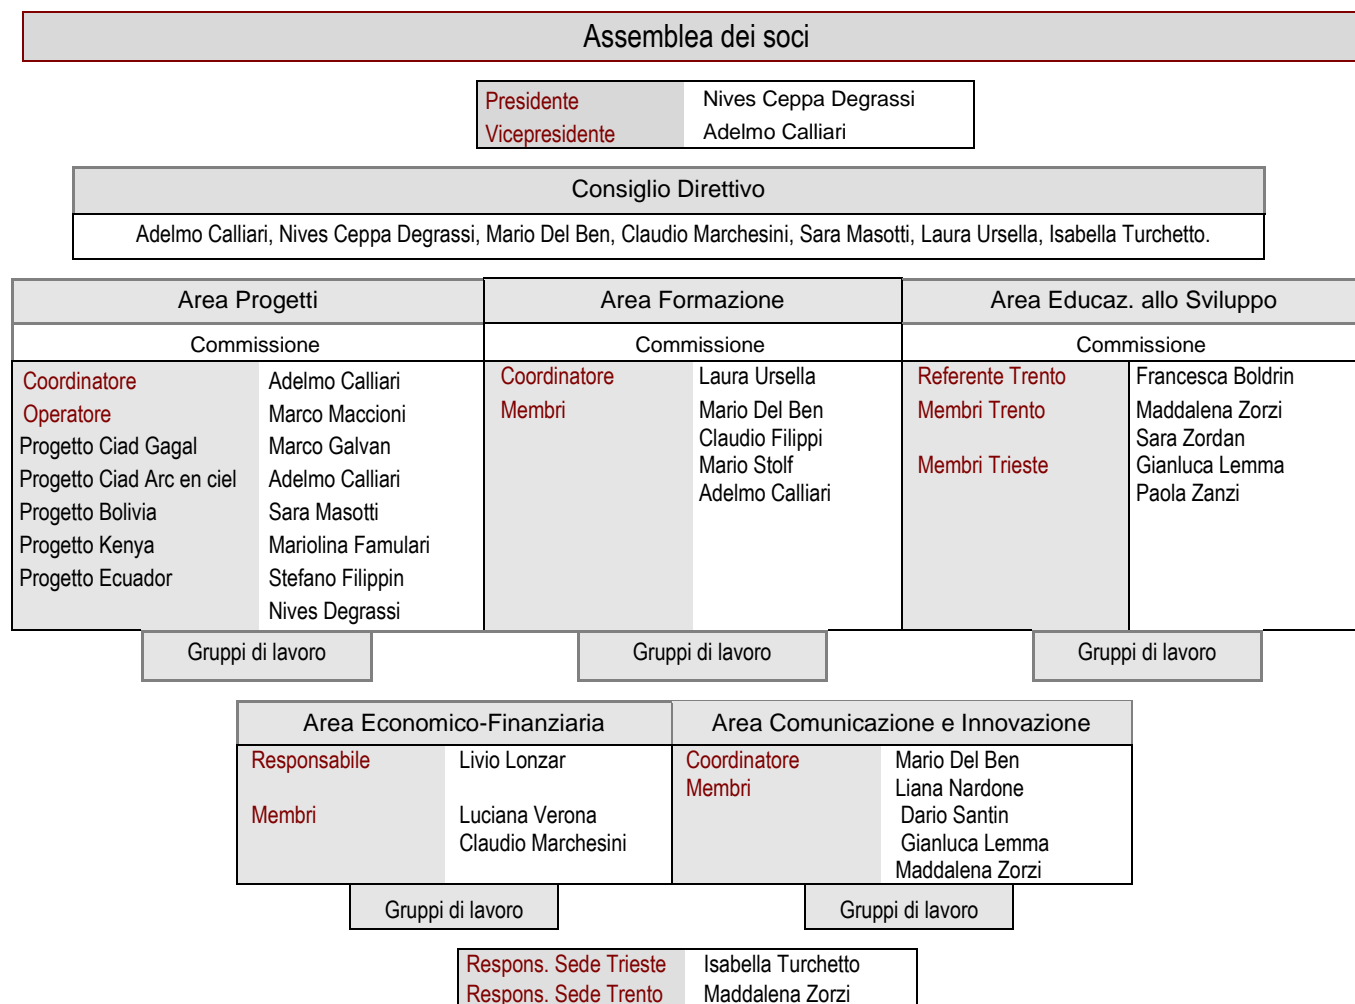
Assemblea dei soci

| Presidente | Nives Ceppa Degrassi |
|---|---|
| Vicepresidente | Adelmo Calliari |

Consiglio Direttivo

Adelmo Calliari, Nives Ceppa Degrassi, Mario Del Ben, Claudio Marchesini, Sara Masotti, Laura Ursella, Isabella Turchetto.

Area Progetti

Commissione

| Coordinatore | Adelmo Calliari |
|---|---|
| Operatore | Marco Maccioni |
| Progetto Ciad Gagal | Marco Galvan |
| Progetto Ciad Arc en ciel | Adelmo Calliari |
| Progetto Bolivia | Sara Masotti |
| Progetto Kenya | Mariolina Famulari |
| Progetto Ecuador | Stefano Filippin |
| | Nives Degrassi |

Gruppi di lavoro

Area Formazione

Commissione

| Coordinatore | Laura Ursella |
|---|---|
| Membri | Mario Del Ben<br>Claudio Filippi<br>Mario Stolf<br>Adelmo Calliari |

Gruppi di lavoro

Area Educaz. allo Sviluppo

Commissione

| Referente Trento | Francesca Boldrin |
|---|---|
| Membri Trento | Maddalena Zorzi<br>Sara Zordan |
| Membri Trieste | Gianluca Lemma<br>Paola Zanzi |

Gruppi di lavoro

Area Economico-Finanziaria

| Responsabile | Livio Lonzar |
|---|---|
| Membri | Luciana Verona<br>Claudio Marchesini |

Gruppi di lavoro

Area Comunicazione e Innovazione

| Coordinatore | Mario Del Ben |
|---|---|
| Membri | Liana Nardone<br>Dario Santin<br>Gianluca Lemma<br>Maddalena Zorzi |

Gruppi di lavoro

| Respons. Sede Trieste | Isabella Turchetto |
|---|---|
| Respons. Sede Trento | Maddalena Zorzi |